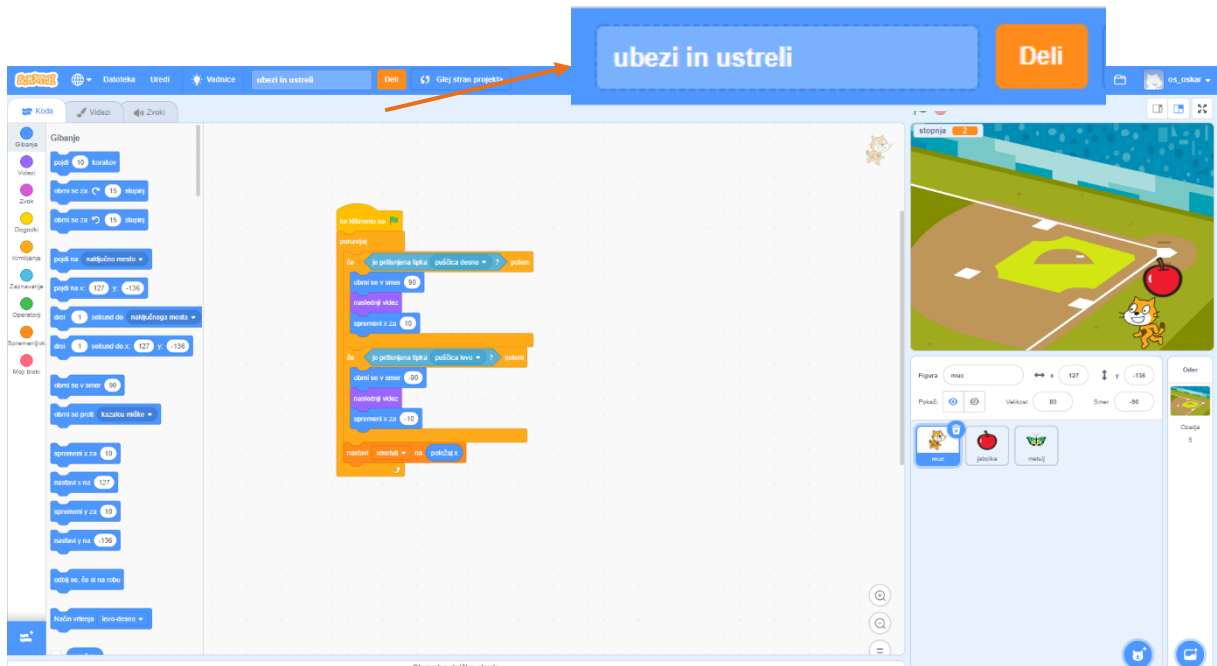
ubezi in ustreli
Deli

Scratch Datoteka Uredi Vadnice ubezi in ustreli Deli Glej stran projekta os_oskar

Koda Videzi Zvoki

Gibanje Videzi Zvok Dogodki Krmiljenje Zaznavanje Operatorji Spremenljivke Moji bloki

Gibanje
pojdi 10 korakov
obrni se za 15 stopinj
obrni se za 15 stopinj
pojdi na naključno mesto
pojdi na x: 127 y: -136
drsi 1 sekund do naključnega mesta
drsi 1 sekund do x: 127 y: -136
obrni se v smer 90
obrni se proti kazalcu miške
spremeni x za 10
nastavi x na 127
spremeni y za 10
nastavi y na -136
odbij se, če si na robu
Način vrtenja levo-desno

ko kliknemo na
ponavljaj
če je pritisnjena tipka puščica desno ? potem
obrni se v smer 90
naslednji videz
spremeni x za 10
če je pritisnjena tipka puščica levo ? potem
obrni se v smer -90
naslednji videz
spremeni x za -10
nastavi xmotalj na položaj x

stopnja 2

Figura muc x 127 y -136
Pokaži Velikost 80 Smer -90
muc jabolka metulj
Oder
Ozadja 5